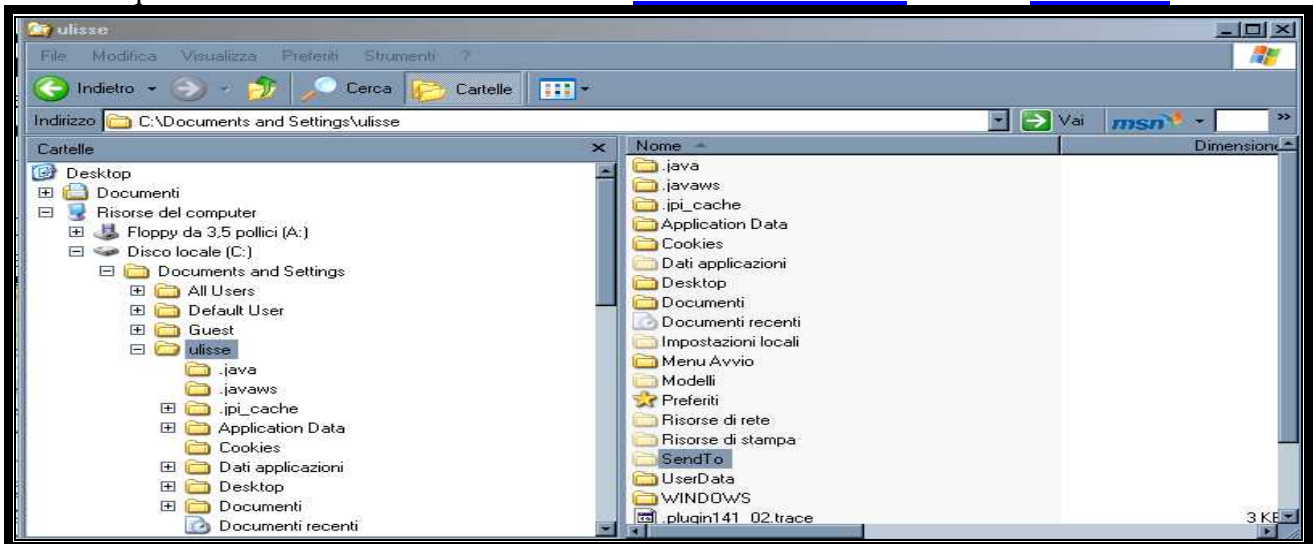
ulisse

File Modifica Visualizza Preferiti Strumenti ?

Indietro Cerca Cartelle

Indirizzo C:\Documents and Settings\ulisse

Vai msn

Cartelle

Desktop
Documenti
Risorse del computer
Floppy da 3,5 pollici (A:)
Disco locale (C:)
Documents and Settings
All Users
Default User
Guest
ulisse
.java
.javaws
.jpi_cache
Application Data
Cookies
Dati applicazioni
Desktop
Documenti
Documenti recenti

Nome
Dimensione

.java
.javaws
.jpi_cache
Application Data
Cookies
Dati applicazioni
Desktop
Documenti
Documenti recenti
Impostazioni locali
Menu Avvio
Modelli
Preferiti
Risorse di rete
Risorse di stampa
SendTo
UserData
WINDOWS
.plugin141_02.trace
3 KB